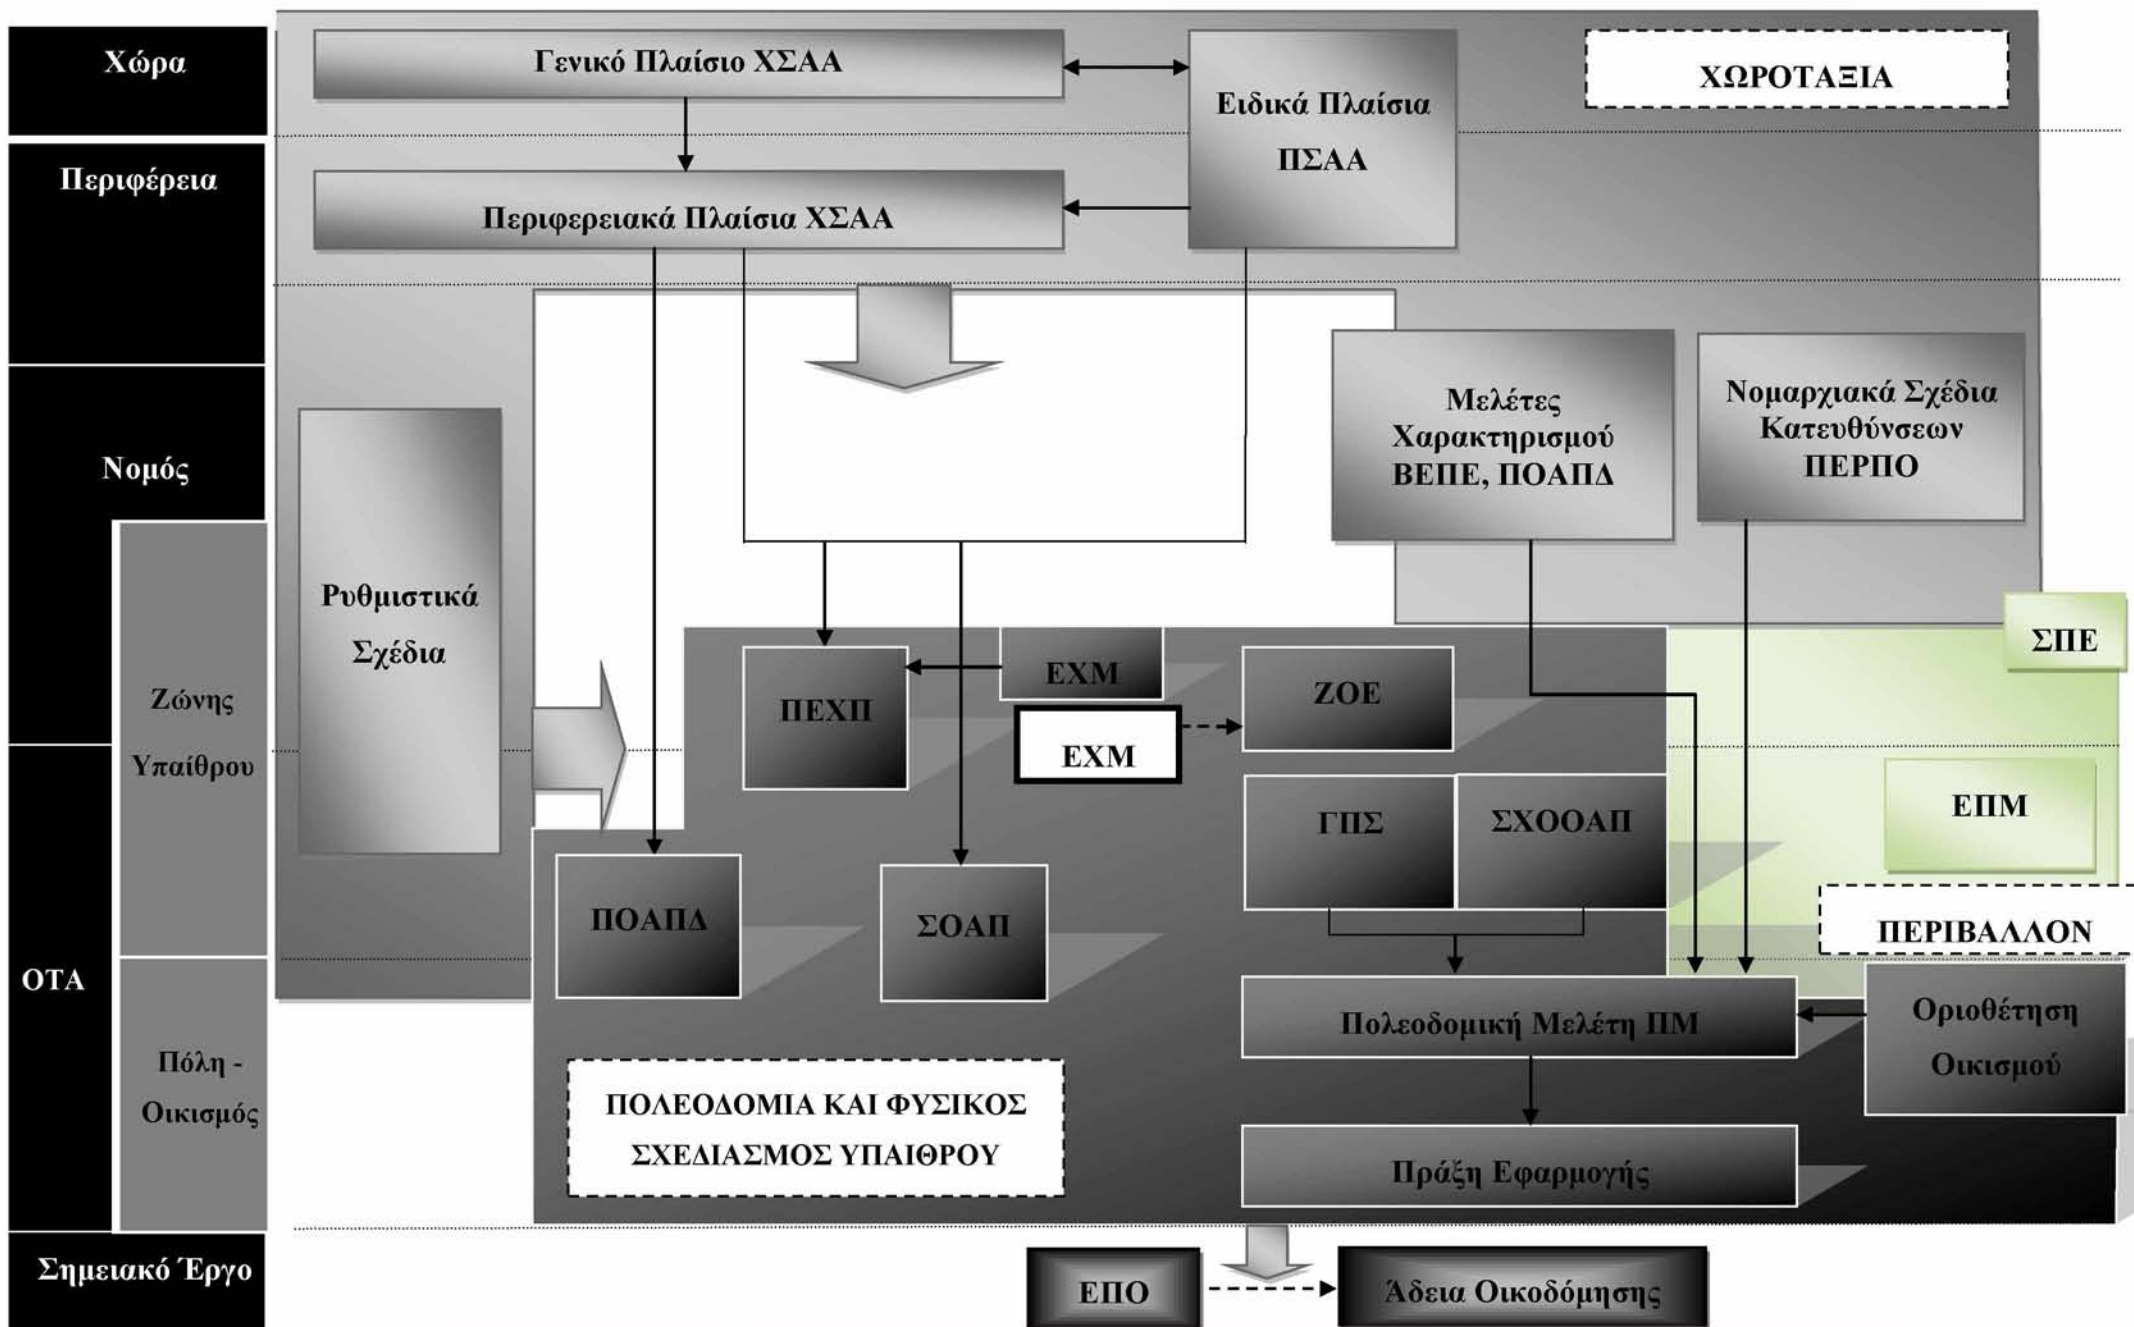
Χώρα

Περιφέρεια

Νομός

Ζώνης Υπαίθρου

ΟΤΑ

Πόλη - Οικισμός

Σημειακό Έργο

Γενικό Πλαίσιο ΧΣΑΑ

Ειδικά Πλαίσια ΠΣΑΑ

ΧΩΡΟΤΑΞΙΑ

Περιφερειακά Πλαίσια ΧΣΑΑ

Μελέτες Χαρακτηρισμού ΒΕΠΕ, ΠΟΑΠΔ

Νομαρχιακά Σχέδια Κατευθύνσεων ΠΕΡΠΟ

Ρυθμιστικά Σχέδια

ΣΠΕ

ΕΧΜ

ΠΕΧΠ

ΕΧΜ

ΖΟΕ

ΕΠΜ

ΓΠΣ

ΣΧΟΟΑΠ

ΠΟΑΠΔ

ΣΟΑΠ

ΠΕΡΙΒΑΛΛΟΝ

Πολεοδομική Μελέτη ΠΜ

Οριοθέτηση Οικισμού

ΠΟΛΕΟΔΟΜΙΑ ΚΑΙ ΦΥΣΙΚΟΣ ΣΧΕΔΙΑΣΜΟΣ ΥΠΑΙΘΡΟΥ

Πράξη Εφαρμογής

ΕΠΟ

Άδεια Οικοδόμησης